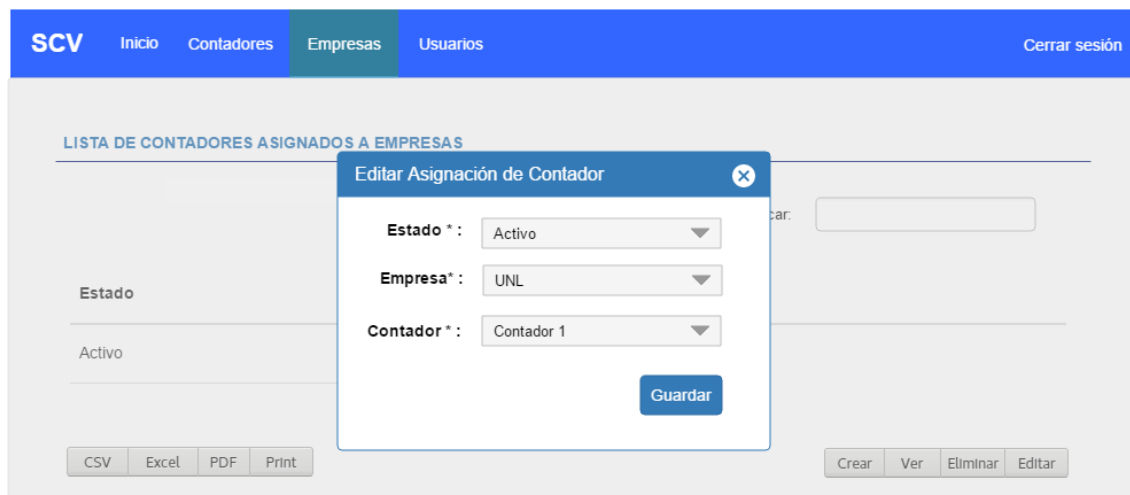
SCV Inicio Contadores Empresas Usuarios Cerrar sesión

LISTA DE CONTADORES ASIGNADOS A EMPRESAS

Editar Asignación de Contador

Estado * : Activo

Empresa* : UNL

Contador * : Contador 1

Guardar

car:

Estado

Activo

CSV Excel PDF Print

Crear Ver Eliminar Editar